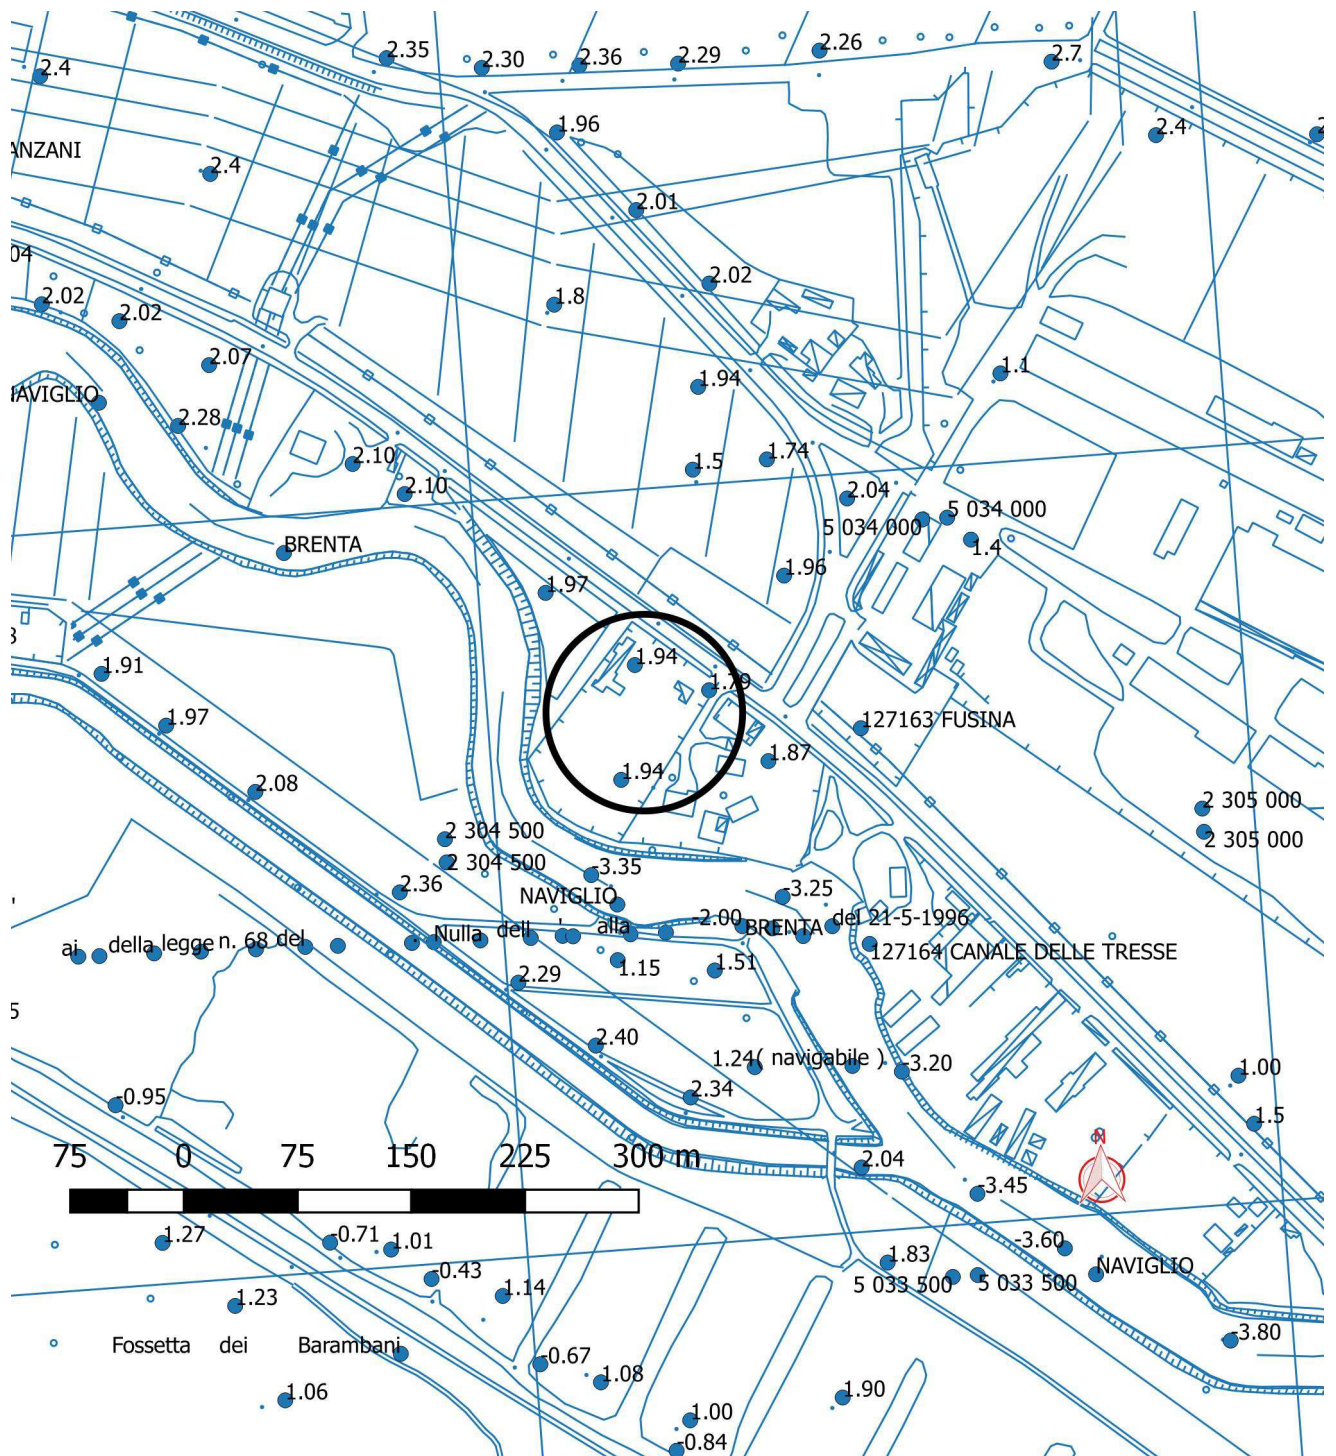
2.4
2.35
2.30
2.36
2.29
2.26
2.7
ANZANI
1.96
2.4
2.4
2.01
04
2.02
2.02
2.02
1.8
2.07
1.1
1.94
NAVIGLIO
2.28
1.74
2.10
1.5
2.10
2.04
5 034 000
5 034 000
1.4
BRENTA
1.96
1.97
1.94
1.79
1.91
1.97
127163 FUSINA
1.94
1.87
2.08
2 305 000
2 305 000
2 304 500
2 304 500
-3.35
2.36
NAVIGLIO
-3.25
ai della legge n. 68 del
Nulla dell ' alla
-2.00
BRENTA
del 21-5-1996
127164 CANALE DELLE TRESSE
1.15
1.51
2.29
5
2.40
1.24( navigabile )
3.20
1.00
2.34
-0.95
1.5
75
0
75
150
225
300 m
2.04
N
3.45
1.27
-0.71
1.01
-3.60
1.83
NAVIGLIO
-0.43
5 033 500
5 033 500
1.23
1.14
-3.80
Fossetta dei Barambani
-0.67
1.08
1.06
1.90
1.00
0.84